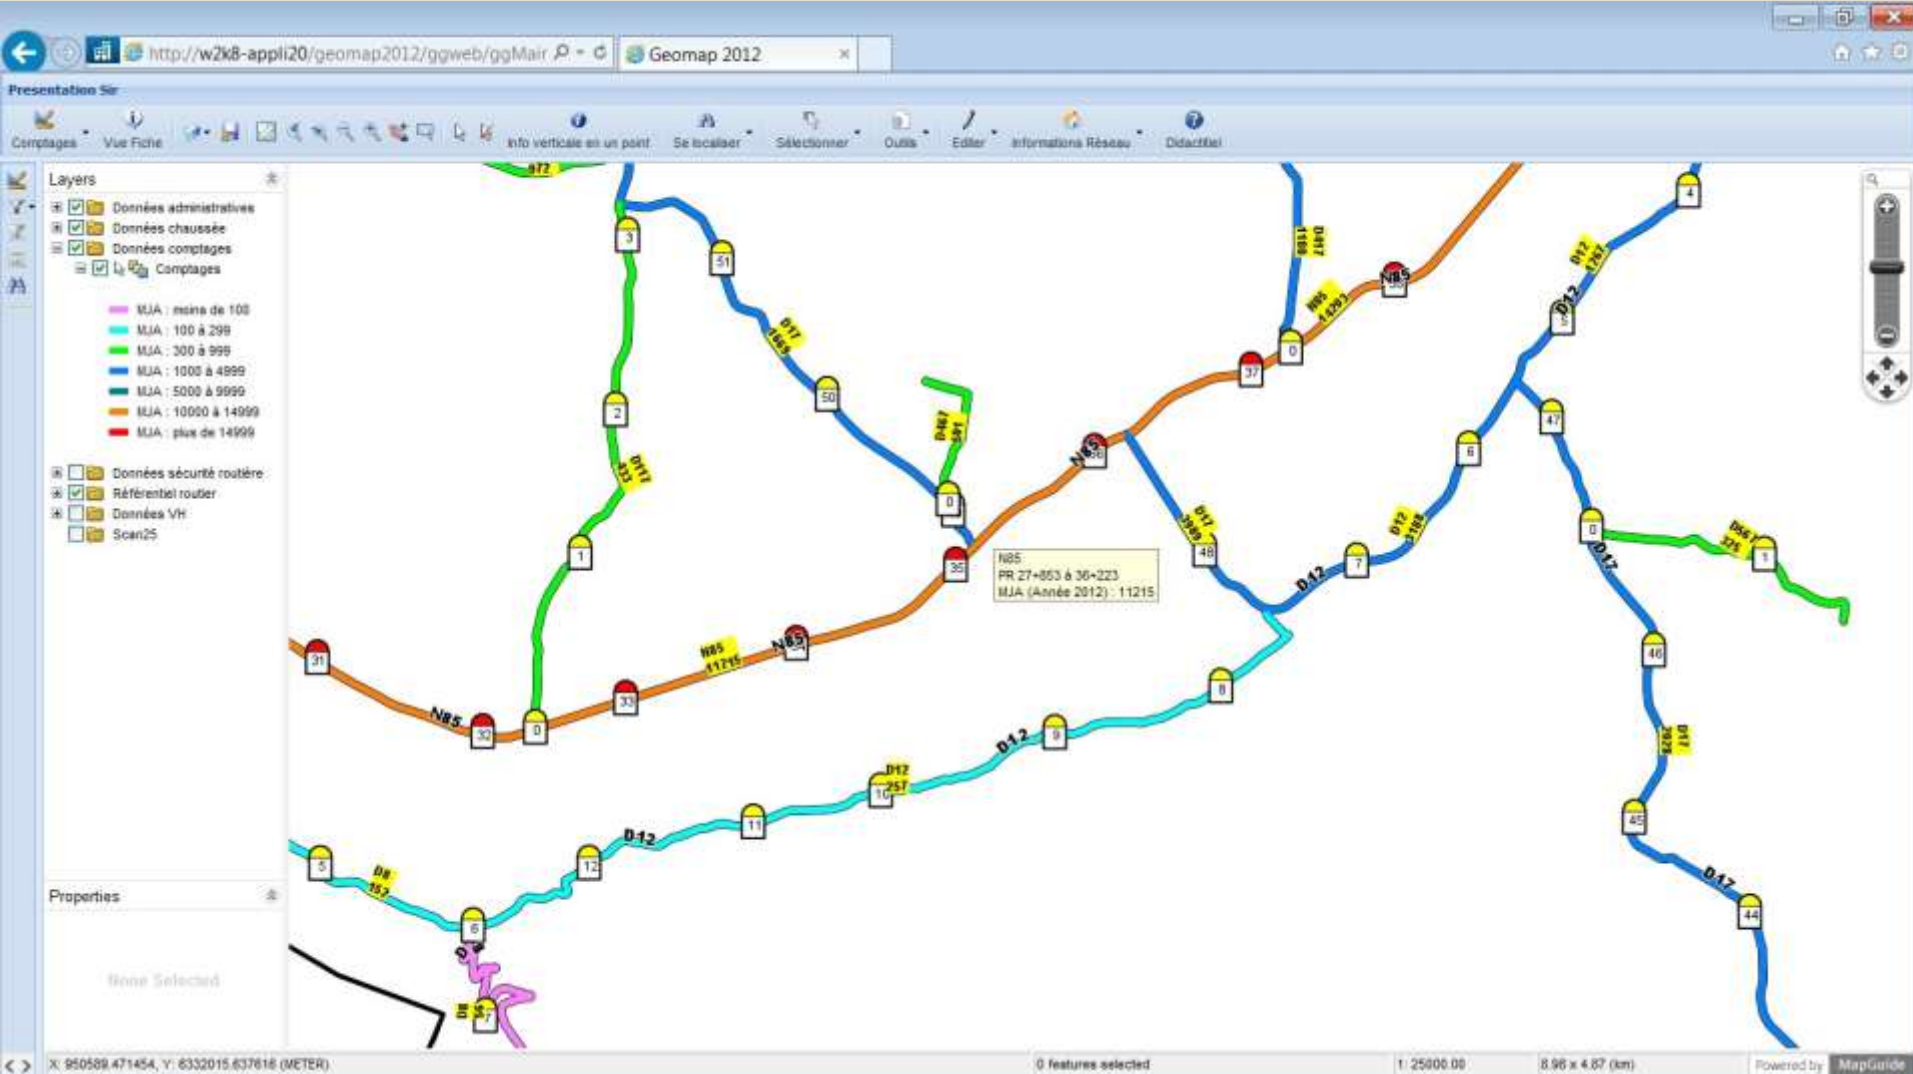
http://w2k8-appli20/geomap2012/ggweb/ggMair
Geomap 2012

Presentation Sir

Comptages
Vue Fiche
Info verticale en un point
Se localiser
Sélectionner
Outils
Editer
Informations Réseau
Didacticiel

Layers
Données administratives
Données chaussée
Données comptages
Comptages
MJA : moins de 100
MJA : 100 à 299
MJA : 300 à 999
MJA : 1000 à 4999
MJA : 5000 à 9999
MJA : 10000 à 14999
MJA : plus de 14999
Données sécurité routière
Référentiel routier
Données VH
Scan25

Properties
None Selected

N85
PR 27+853 à 36+223
MJA (Année 2012) : 11215

N85
11215
N85
N85
N85
D12
D12
D12
D12
D12
D12
D12
257
D17
D17
D17
D17
D12
D8
152
D417
D17
D561
325

3
51
2
1
0
50
0
36
37
0
4
47
6
0
1
48
7
8
9
46
45
44
10
11
12
5
6
7
31
32
0
33

X: 950589.471454, Y: 6332015.637616 (METER)
0 features selected
1: 25000.00
8.96 x 4.87 (km)
Powered by MapGuide